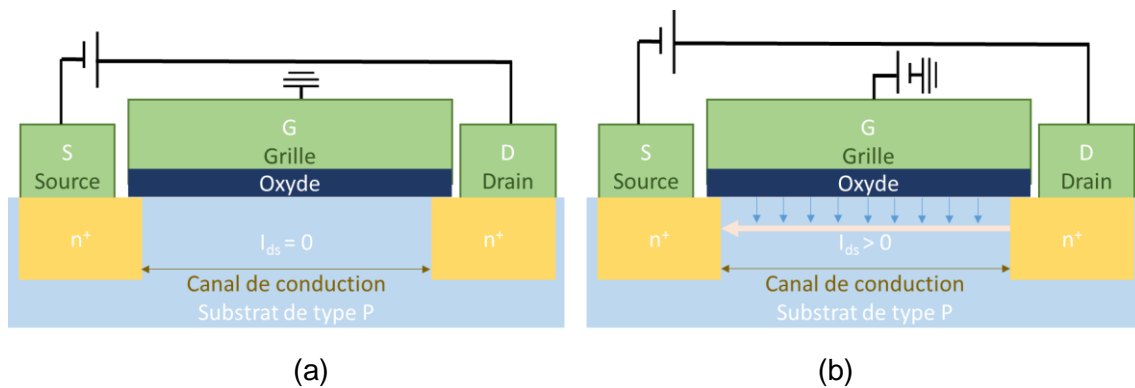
S
Source

G
Grille

Oxyde

D
Drain

$n^+$

$I_{ds} = 0$

$n^+$

Canal de conduction

Substrat de type P

(a)

S
Source

G
Grille

Oxyde

D
Drain

$n^+$

$I_{ds} > 0$

$n^+$

Canal de conduction

Substrat de type P

(b)